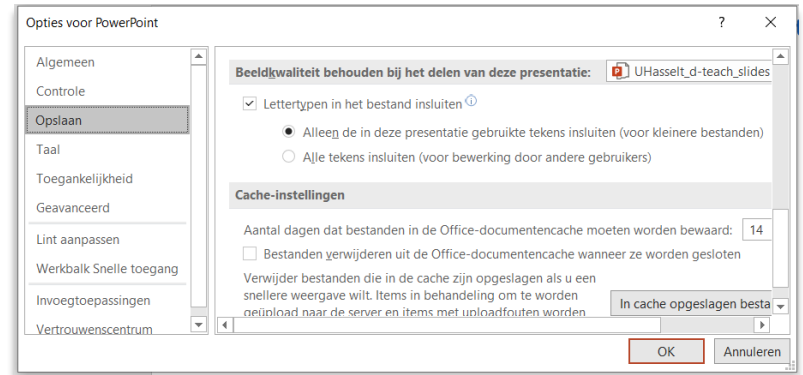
Opties voor PowerPoint

?

Algemeen
Controle
Opslaan
Taal
Toegankelijkheid
Geavanceerd
Lint aanpassen
Werkbalk Snelle toegang
Invoegtoepassingen
Vertrouwenscentrum

Beeldkwaliteit behouden bij het delen van deze presentatie: UHasselt_d-teach_slides

Lettertypen in het bestand insluiten

Alleen de in deze presentatie gebruikte tekens insluiten (voor kleinere bestanden)

Alle tekens insluiten (voor bewerking door andere gebruikers)

Cache-instellingen

Aantal dagen dat bestanden in de Office-documentencache moeten worden bewaard: 14

Bestanden verwijderen uit de Office-documentencache wanneer ze worden gesloten

Verwijder bestanden die in de cache zijn opgeslagen als u een snellere weergave wilt. Items in behandeling om te worden geüpload naar de server en items met uploadfouten worden

In cache opgeslagen besta

OK
Annuleren